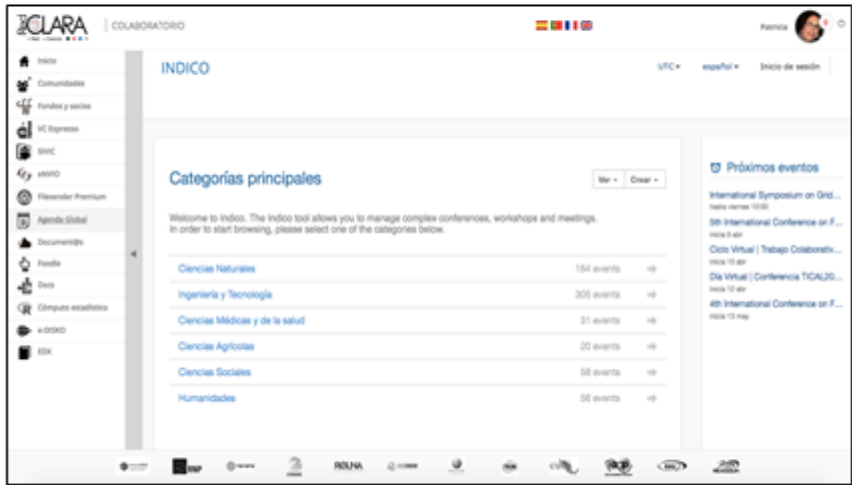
CLARA | COLABORATORIO

Patricia

Inicio
Comunidades
Fondos y socios
VC Expresss
SIVIC
eAVVO
Filesender Premium
Agenda Global
Document@s
Foodle
Docs
Cómputo estadístico
e-DISKO
EDX

INDICO

UTC ▾ español ▾ Inicio de sesión

Categorías principales

Ver ▾ Crear ▾

Welcome to Indico. The Indico tool allows you to manage complex conferences, workshops and meetings. In order to start browsing, please select one of the categories below.

| | |
|---|---|
| Ciencias Naturales | 164 events |
| Ingeniería y Tecnología | 305 events |
| Ciencias Médicas y de la salud | 31 events |
| Ciencias Agrícolas | 20 events |
| Ciencias Sociales | 58 events |
| Humanidades | 56 events |

Próximos eventos

International Symposium on Grid...
hasta viernes 10:00
5th International Conference on F...
inicia 9 abr
Ciclo Virtual | Trabajo Colaborativ...
inicia 10 abr
Día Virtual | Conferencia TICAL20...
inicia 12 abr
4th International Conference on F...
inicia 13 may

RNP RedCONARA RAU REUNA